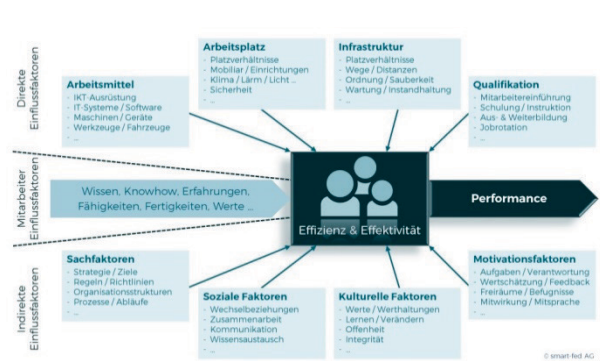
Direkte Einflussfaktoren

Arbeitsmittel
- IKT-Ausrüstung
- IT-Systeme / Software
- Maschinen / Geräte
- Werkzeuge / Fahrzeuge
- ...

Arbeitsplatz
- Platzverhältnisse
- Mobiliar / Einrichtungen
- Klima / Lärm / Licht ...
- Sicherheit
- ...

Infrastruktur
- Platzverhältnisse
- Wege / Distanzen
- Ordnung / Sauberkeit
- Wartung / Instandhaltung
- ...

Qualifikation
- Mitarbeitereinführung
- Schulung / Instruktion
- Aus- & Weiterbildung
- Jobrotation
- ...

Mitarbeiter Einflussfaktoren

Wissen, Knowhow, Erfahrungen, Fähigkeiten, Fertigkeiten, Werte ...

Effizienz & Effektivität

Performance

Indirekte Einflussfaktoren

Sachfaktoren
- Strategie / Ziele
- Regeln / Richtlinien
- Organisationsstrukturen
- Prozesse / Abläufe
- ...

Soziale Faktoren
- Wechselbeziehungen
- Zusammenarbeit
- Kommunikation
- Wissensaustausch
- ...

Kulturelle Faktoren
- Werte / Werthaltungen
- Lernen / Verändern
- Offenheit
- Integrität
- ...

Motivationsfaktoren
- Aufgaben / Verantwortung
- Wertschätzung / Feedback
- Freiräume / Befugnisse
- Mitwirkung / Mitsprache
- ...

© smart-fed AG